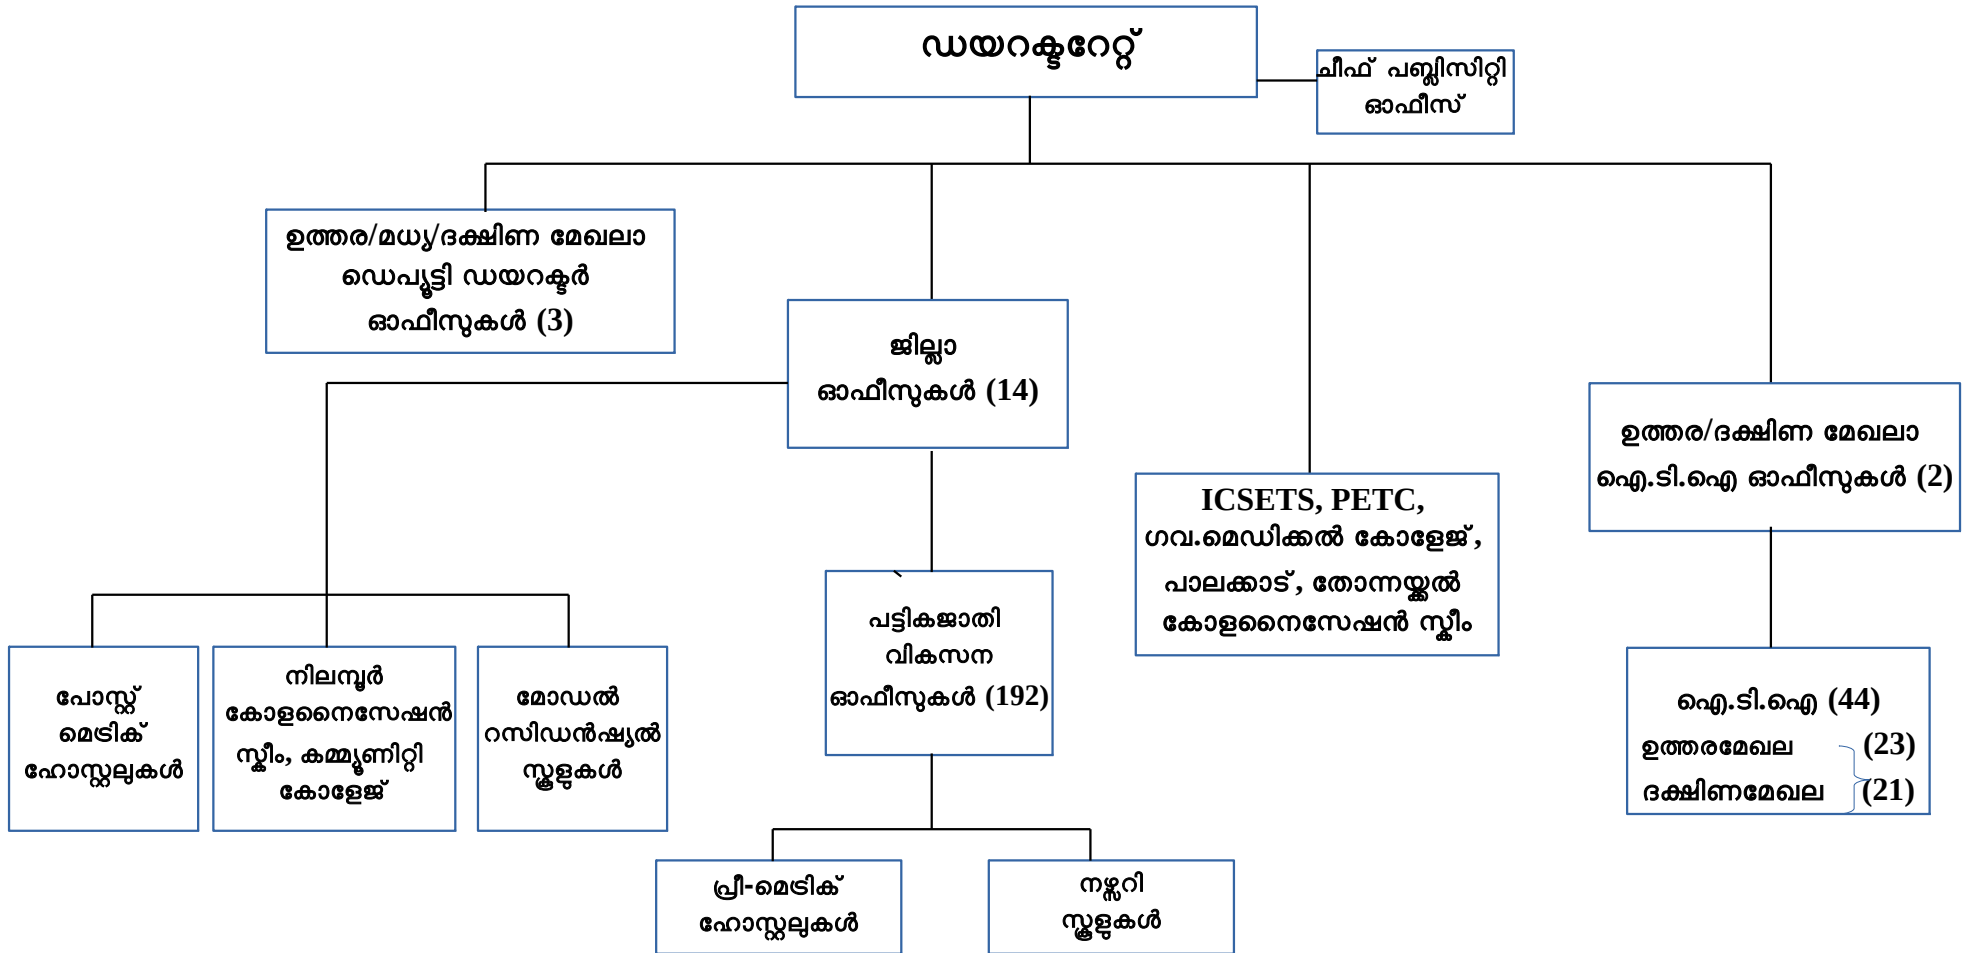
ഡയറക്ടറേറ്റ്

ചീഫ് പബ്ലിസിറ്റി ഓഫീസ്

ഉത്തര/മധ്യ/ദക്ഷിണ മേഖലാ ഡെപ്യൂട്ടി ഡയറക്ടർ ഓഫീസുകൾ (3)

ജില്ലാ ഓഫീസുകൾ (14)

ICSETS, PETC, ഗവ.മെഡിക്കൽ കോളേജ്, പാലക്കാട്, തോന്നയ്ക്കൽ കോളനൈസേഷൻ സ്കീം

ഉത്തര/ദക്ഷിണ മേഖലാ ഐ.ടി.ഐ ഓഫീസുകൾ (2)

പോസ്റ്റ് മെട്രിക് ഹോസ്റ്റലുകൾ

നിലമ്പൂർ കോളനൈസേഷൻ സ്കീം, കമ്മ്യൂണിറ്റി കോളേജ്

മോഡൽ റസിഡൻഷ്യൽ സ്കൂളുകൾ

പട്ടികജാതി വികസന ഓഫീസുകൾ (192)

ഐ.ടി.ഐ (44)
ഉത്തരമേഖല (23)
ദക്ഷിണമേഖല (21)

പ്രീ-മെട്രിക് ഹോസ്റ്റലുകൾ

നഴ്സറി സ്കൂളുകൾ